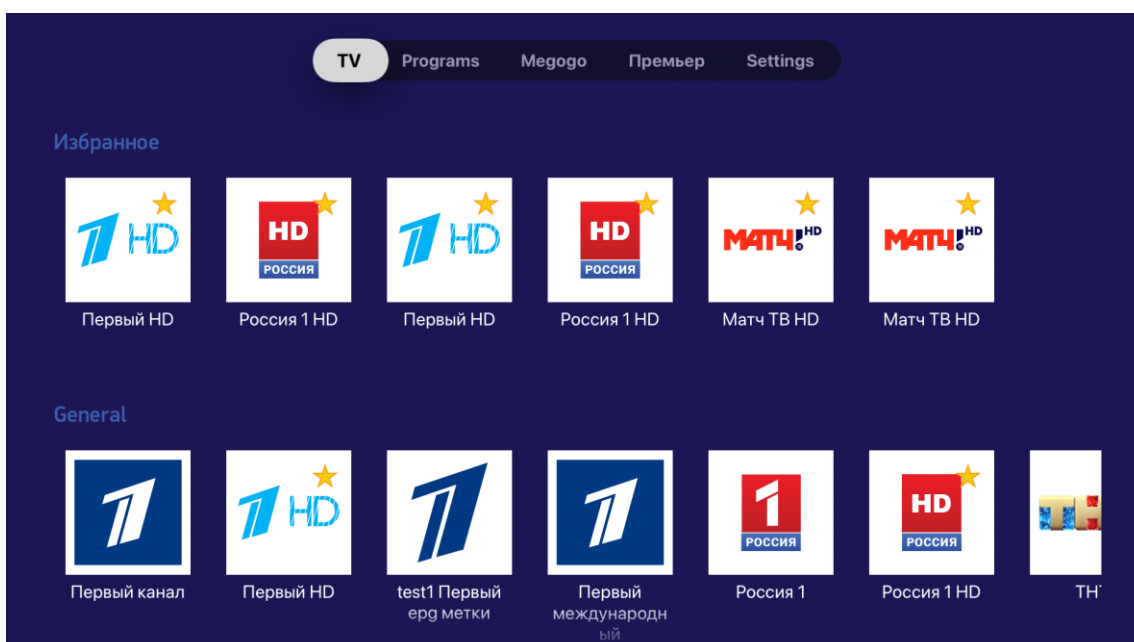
TV Programs Megogo Премьер Settings

Избранное

1 HD
Первый HD

HD РОССИЯ
Россия 1 HD

1 HD
Первый HD

HD РОССИЯ
Россия 1 HD

МАТЧ! HD
Матч ТВ HD

МАТЧ! HD
Матч ТВ HD

General

1
Первый канал

1 HD
Первый HD

1
test1 Первый epg метки

1
Первый международный

1 РОССИЯ
Россия 1

HD РОССИЯ
Россия 1 HD

ТН
ТН